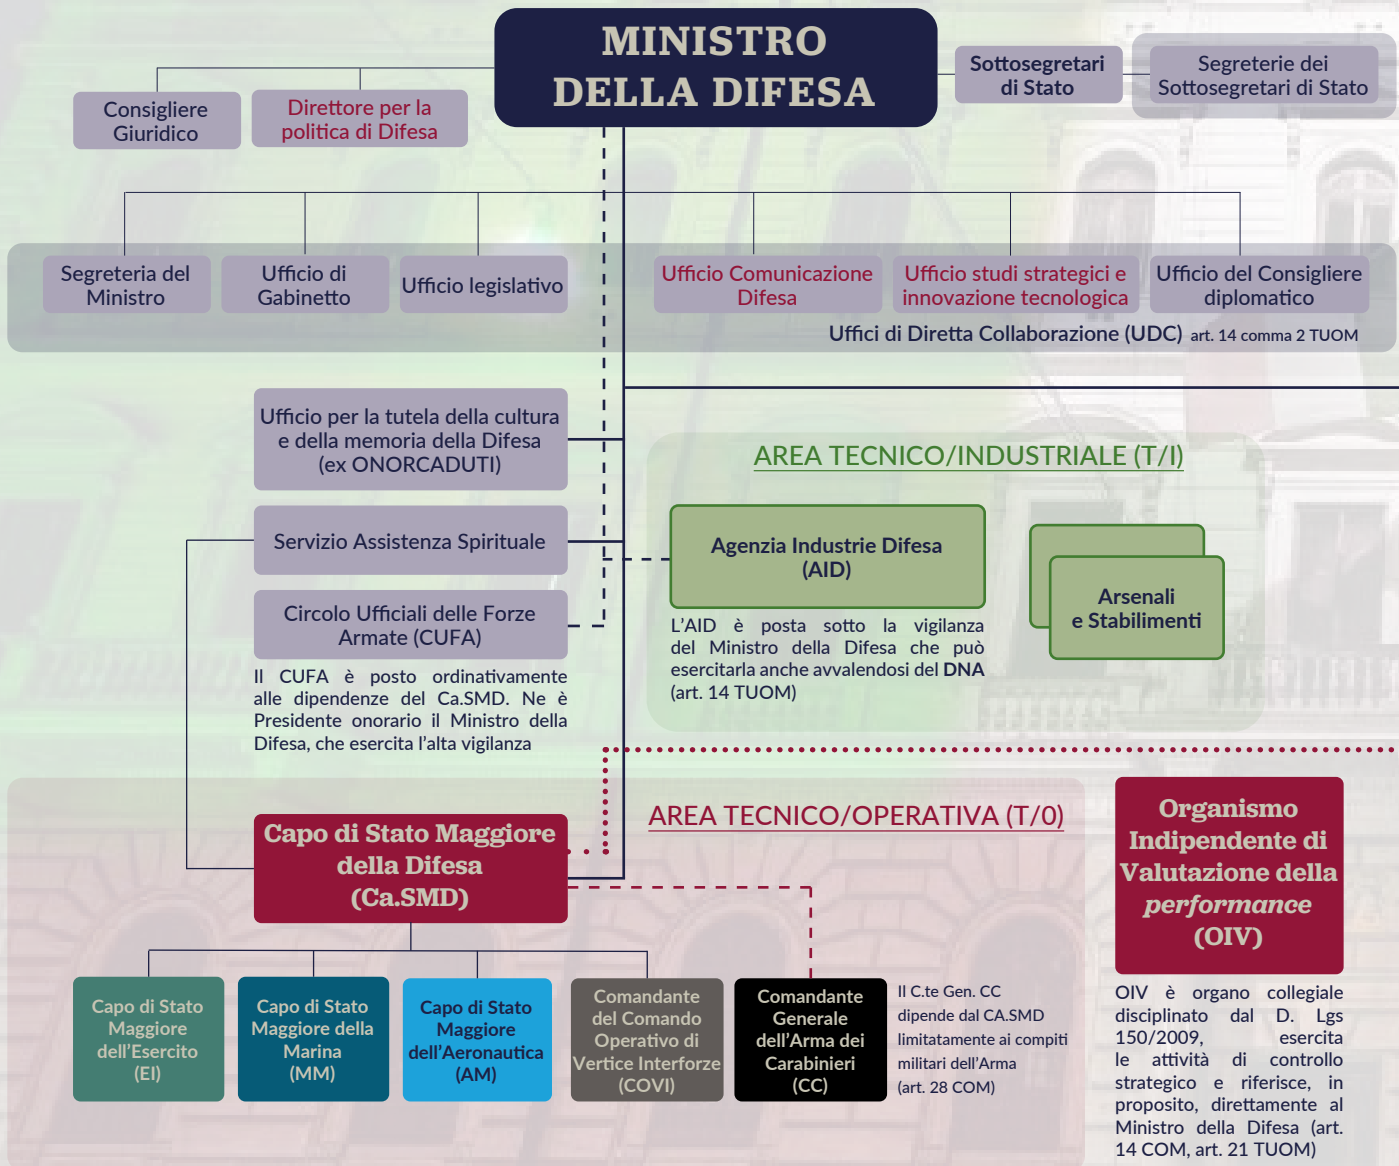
MINISTRO DELLA DIFESA

Sottosegretari di Stato

Segreterie dei Sottosegretari di Stato

Consigliere Giuridico

Direttore per la politica di Difesa

Segreteria del Ministro

Ufficio di Gabinetto

Ufficio legislativo

Ufficio Comunicazione Difesa

Ufficio studi strategici e innovazione tecnologica

Ufficio del Consigliere diplomatico

Uffici di Diretta Collaborazione (UDC) art. 14 comma 2 TUOM

Ufficio per la tutela della cultura e della memoria della Difesa (ex ONORCADUTI)

Servizio Assistenza Spirituale

Circolo Ufficiali delle Forze Armate (CUFA)

Il CUFA è posto ordinativamente alle dipendenze del Ca.SMD. Ne è Presidente onorario il Ministro della Difesa, che esercita l'alta vigilanza

AREA TECNICO/INDUSTRIALE (T/I)

Agenzia Industrie Difesa (AID)

L'AID è posta sotto la vigilanza del Ministro della Difesa che può esercitarla anche avvalendosi del DNA (art. 14 TUOM)

Arsenali e Stabilimenti

AREA TECNICO/OPERATIVA (T/0)

Capo di Stato Maggiore della Difesa (Ca.SMD)

Organismo Indipendente di Valutazione della performance (OIV)

OIV è organo collegiale disciplinato dal D. Lgs 150/2009, esercita le attività di controllo strategico e riferisce, in proposito, direttamente al Ministro della Difesa (art. 14 COM, art. 21 TUOM)

Capo di Stato Maggiore dell'Esercito (EI)

Capo di Stato Maggiore della Marina (MM)

Capo di Stato Maggiore dell'Aeronautica (AM)

Comandante del Comando Operativo di Vertice Interforze (COVI)

Comandante Generale dell'Arma dei Carabinieri (CC)

Il C.te Gen. CC dipende dal CA.SMD limitatamente ai compiti militari dell'Arma (art. 28 COM)